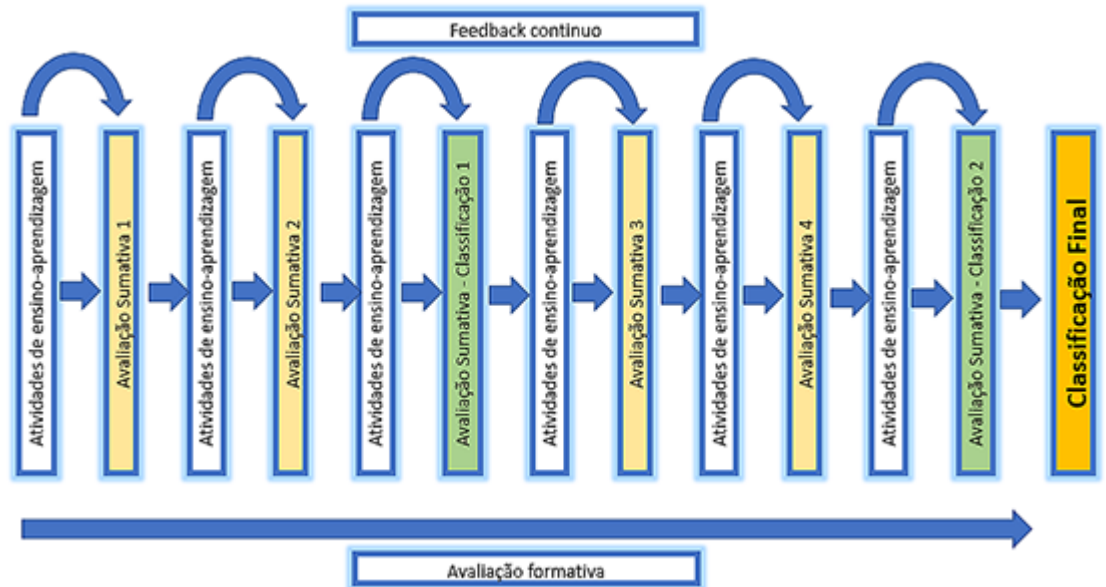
Feedback contínuo

Atividades de ensino-aprendizagem

Avaliação Sumativa 1

Atividades de ensino-aprendizagem

Avaliação Sumativa 2

Atividades de ensino-aprendizagem

Avaliação Sumativa - Classificação 1

Atividades de ensino-aprendizagem

Avaliação Sumativa 3

Atividades de ensino-aprendizagem

Avaliação Sumativa 4

Atividades de ensino-aprendizagem

Avaliação Sumativa - Classificação 2

Classificação Final

Avaliação formativa